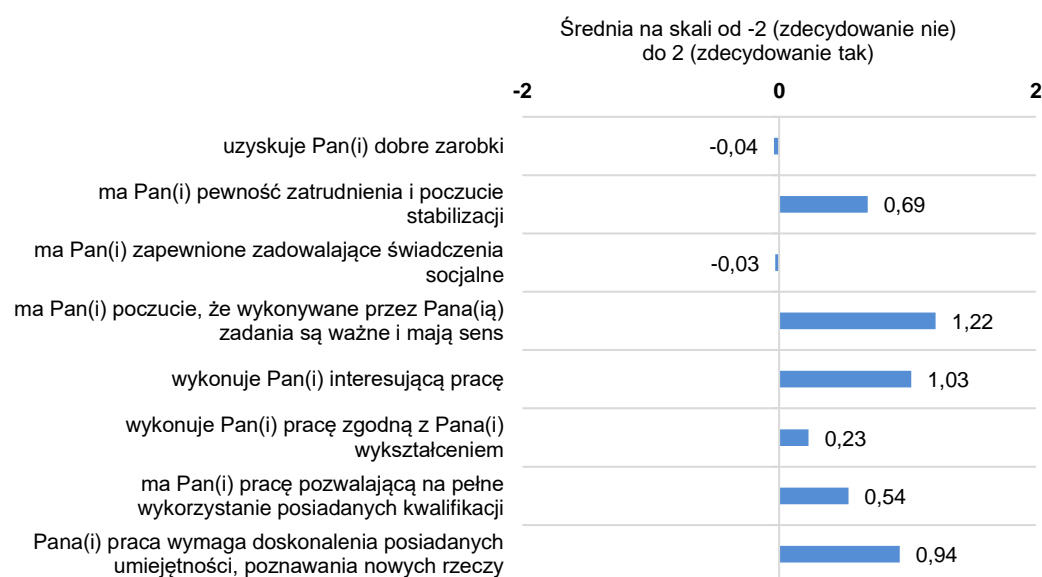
Średnia na skali od -2 (zdecydowanie nie) do 2 (zdecydowanie tak)

-2
0
2

uzyskuje Pan(i) dobre zarobki
-0,04

ma Pan(i) pewność zatrudnienia i poczucie stabilizacji
0,69

ma Pan(i) zapewnione zadowalające świadczenia socjalne
-0,03

ma Pan(i) poczucie, że wykonywane przez Pana(ią) zadania są ważne i mają sens
1,22

wykonuje Pan(i) interesującą pracę
1,03

wykonuje Pan(i) pracę zgodną z Pana(i) wykształceniem
0,23

ma Pan(i) pracę pozwalającą na pełne wykorzystanie posiadanych kwalifikacji
0,54

Pana(i) praca wymaga doskonalenia posiadanych umiejętności, poznawania nowych rzeczy
0,94